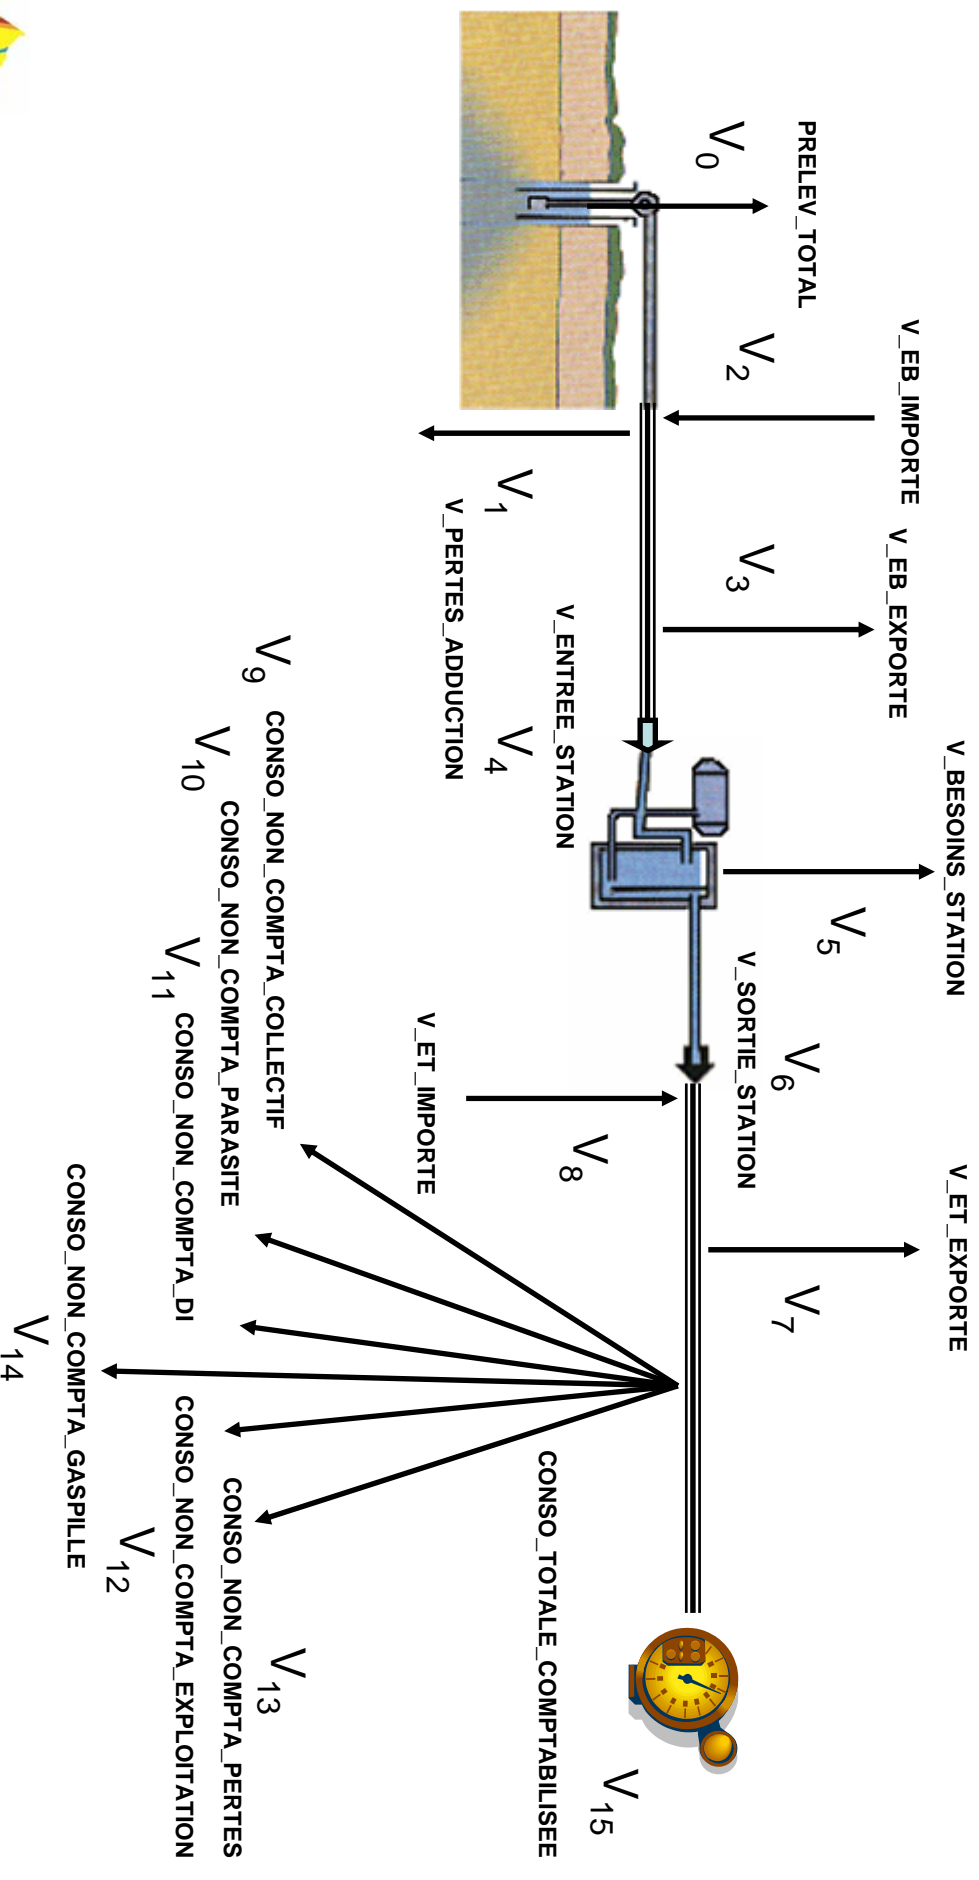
$V_0$
PRELEV_TOTAL

$V_2$
V_EB_IMPORTE

$V_1$
V_PERTES_ADDUCTION

$V_3$
V_EB_EXPORTE

$V_4$
V_ENTREE_STATION

V_BESOINS_STATION
$V_5$

$V_6$
V_SORTIE_STATION

V_ET_IMPORTE
$V_8$

V_ET_EXPORTE
$V_7$

$V_9$
CONSO_NON_COMPTA_COLLECTIF

$V_{10}$
CONSO_NON_COMPTA_PARASITE

$V_{11}$
CONSO_NON_COMPTA_DI

CONSO_NON_COMPTA_GASPILLE
$V_{14}$

CONSO_NON_COMPTA_EXPLOITATION
$V_{12}$

CONSO_NON_COMPTA_PERTES
$V_{13}$

CONSO_TOTALE_COMPTABILISEE
$V_{15}$